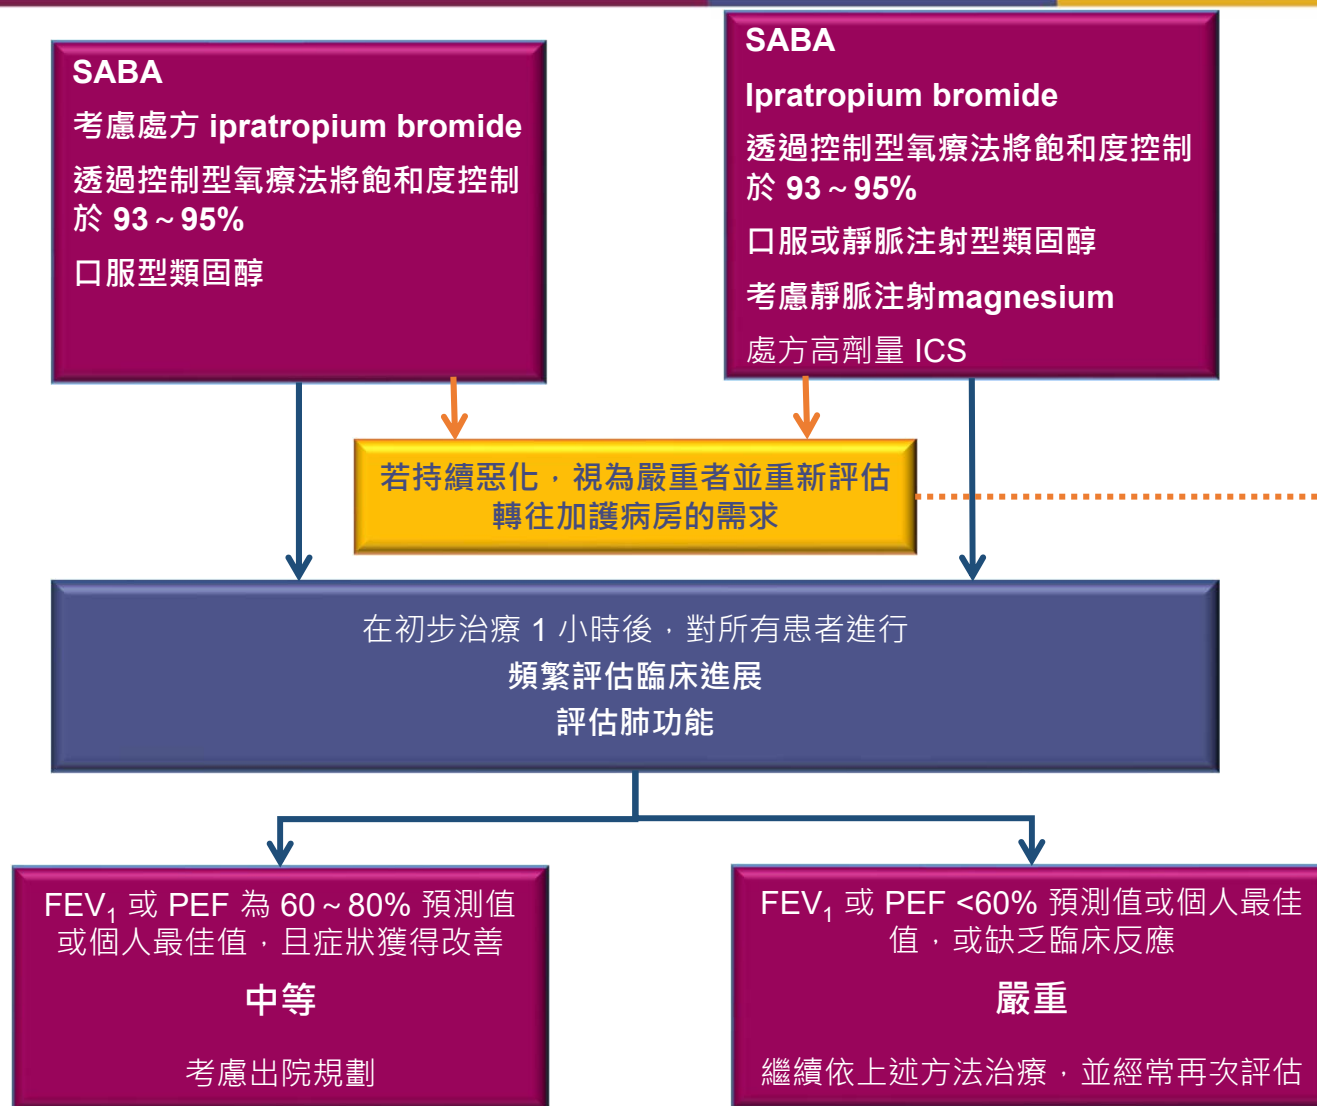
SABA

考慮處方 ipratropium bromide

透過控制型氧療法將飽和度控制於 93～95%

口服型類固醇

SABA

Ipratropium bromide

透過控制型氧療法將飽和度控制於 93～95%

口服或靜脈注射型類固醇

考慮靜脈注射magnesium

處方高劑量 ICS

若持續惡化，視為嚴重者並重新評估轉往加護病房的需求

在初步治療 1 小時後，對所有患者進行

頻繁評估臨床進展

評估肺功能

FEV$_1$ 或 PEF 為 60～80% 預測值或個人最佳值，且症狀獲得改善

中等

考慮出院規劃

FEV$_1$ 或 PEF <60% 預測值或個人最佳值，或缺乏臨床反應

嚴重

繼續依上述方法治療，並經常再次評估